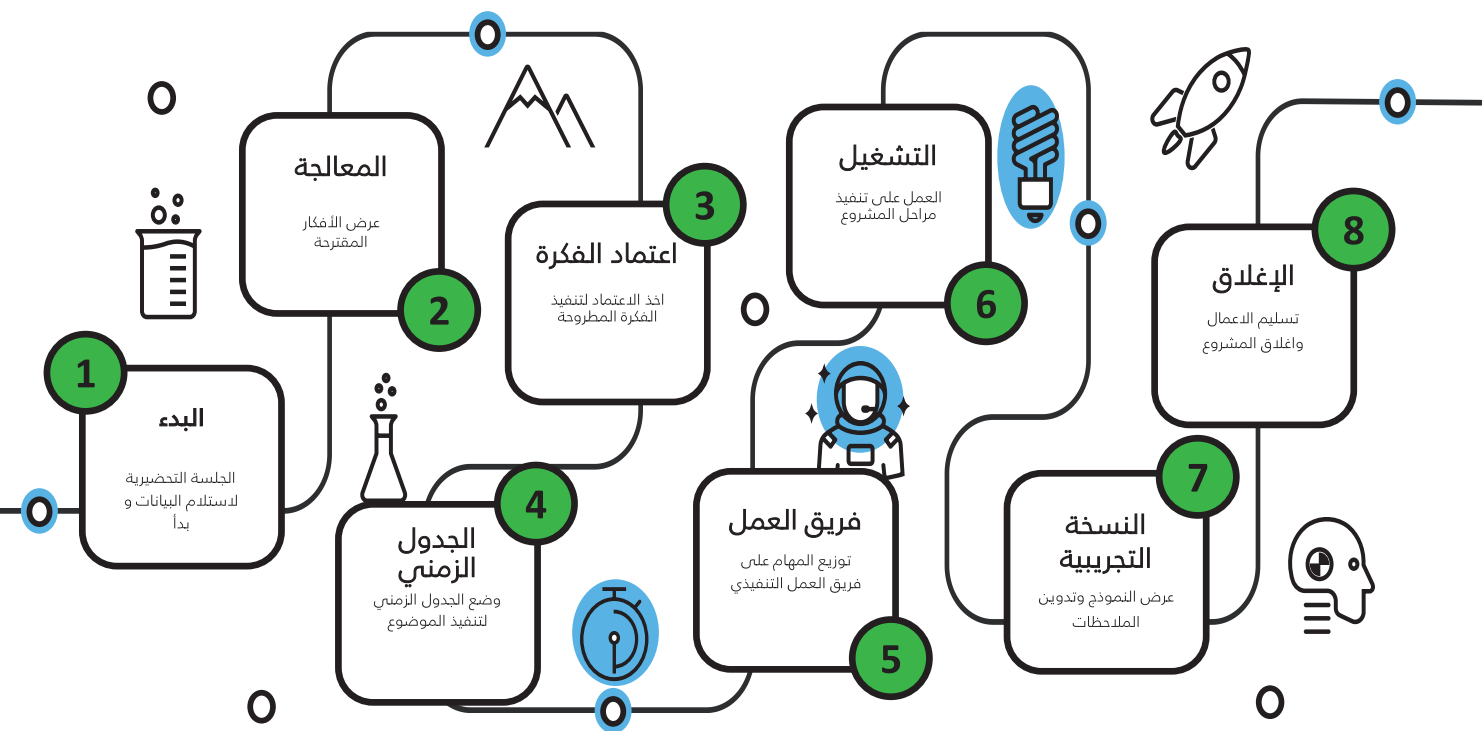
1
البدء
الجلسة التحضيرية لاستلام البيانات و بدأ

2
المعالجة
عرض الأفكار المقترحة

3
اعتماد الفكرة
اخذ الاعتماد لتنفيذ الفكرة المطروحة

4
الجدول الزمني
وضع الجدول الزمني لتنفيذ الموضوع

5
فريق العمل
توزيع المهام على فريق العمل التنفيذي

6
التشغيل
العمل على تنفيذ مراحل المشروع

7
النسخة التجريبية
عرض النموذج وتدوين الملاحظات

8
الإغلاق
تسليم الاعمال واغلاق المشروع